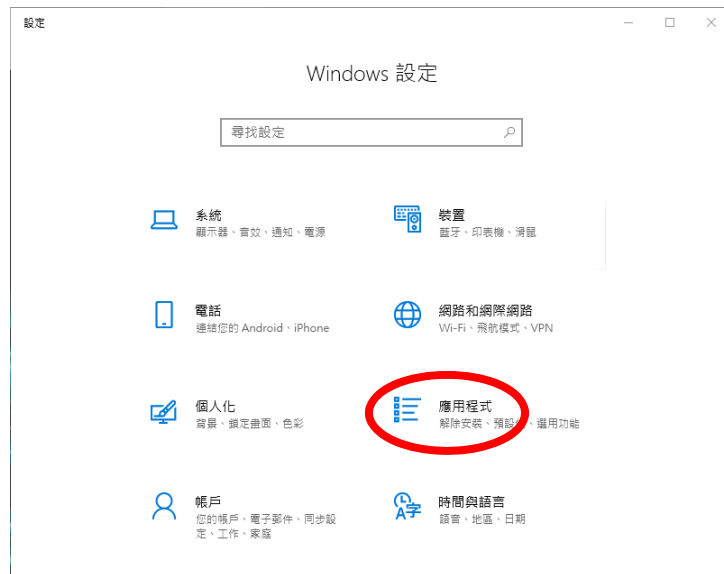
設定

Windows 設定

尋找設定

系統
顯示器、音效、通知、電源

裝置
藍牙、印表機、滑鼠

電話
連結您的 Android、iPhone

網路和網際網路
Wi-Fi、飛航模式、VPN

個人化
背景、鎖定畫面、色彩

應用程式
解除安裝、預設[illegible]、選用功能

帳戶
您的帳戶、電子郵件、同步設定、工作、家庭

時間與語言
語音、地區、日期